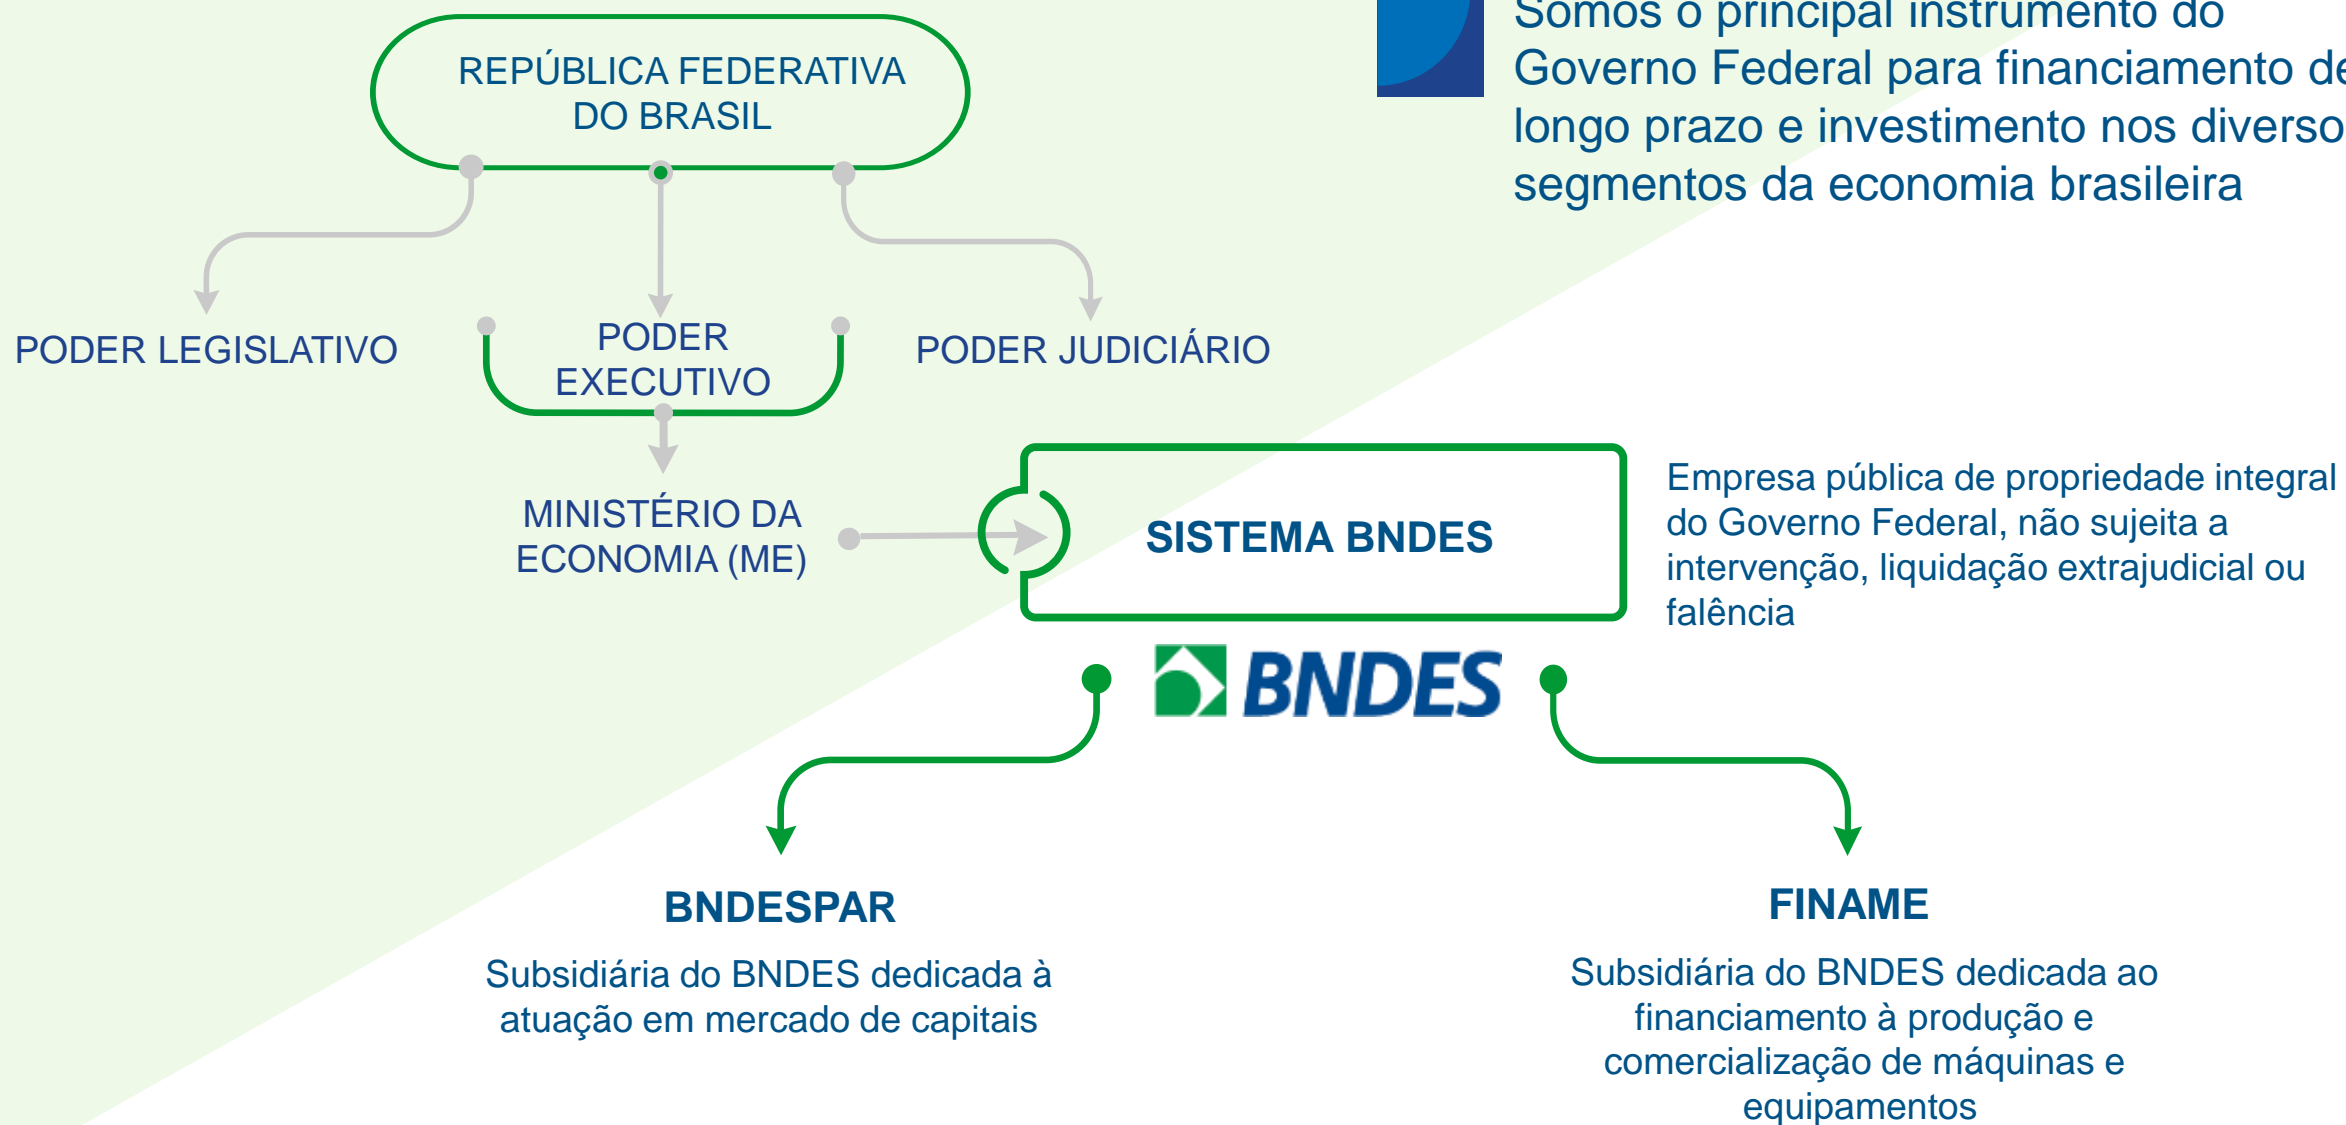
Somos o principal instrumento do Governo Federal para financiamento de longo prazo e investimento nos diverso segmentos da economia brasileira

REPÚBLICA FEDERATIVA DO BRASIL

PODER LEGISLATIVO

PODER EXECUTIVO

PODER JUDICIÁRIO

MINISTÉRIO DA ECONOMIA (ME)

SISTEMA BNDES

Empresa pública de propriedade integral do Governo Federal, não sujeita a intervenção, liquidação extrajudicial ou falência

BNDES

BNDESPAR

Subsidiária do BNDES dedicada à atuação em mercado de capitais

FINAME

Subsidiária do BNDES dedicada ao financiamento à produção e comercialização de máquinas e equipamentos